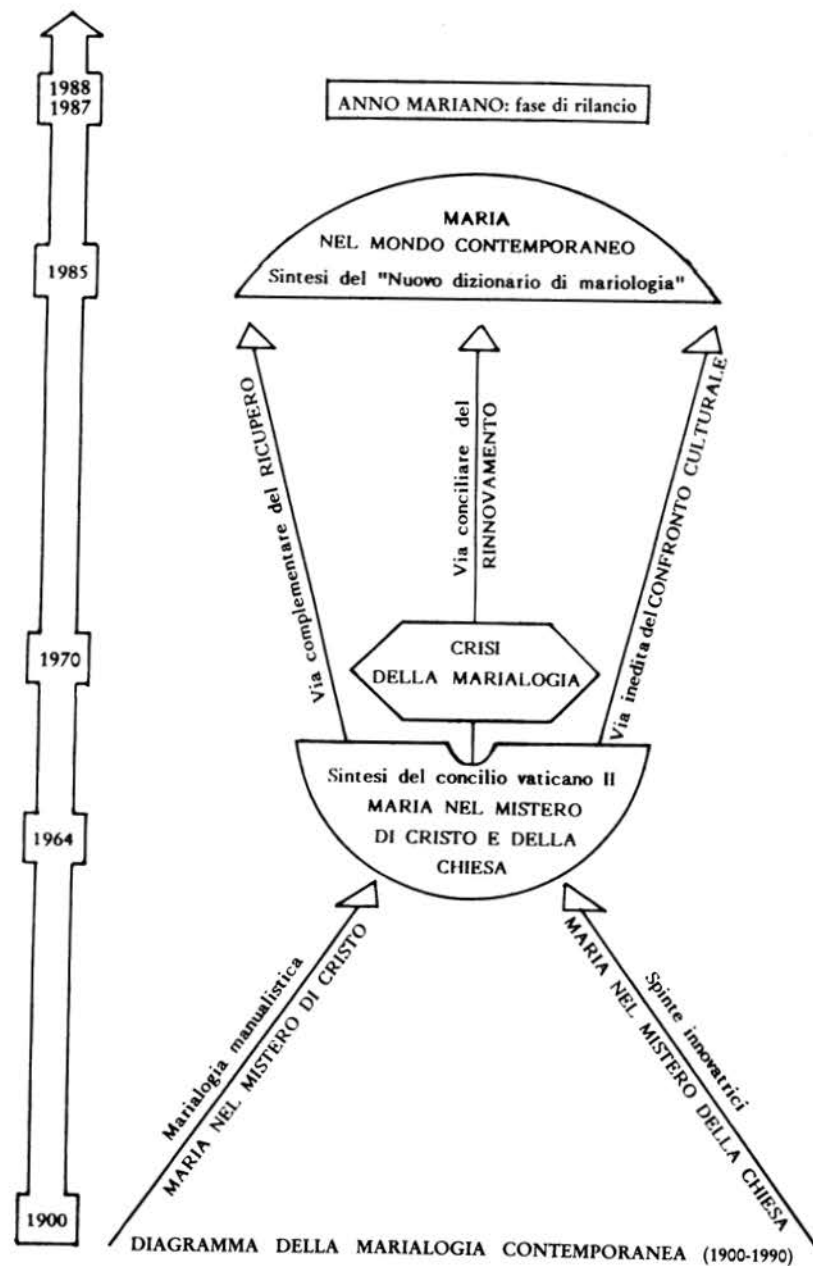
1988
1987

ANNO MARIANO: fase di rilancio

MARIA
NEL MONDO CONTEMPORANEO
Sintesi del "Nuovo dizionario di mariologia"

1985

Via complementare del RICUPERO

Via conciliare del RINNOVAMENTO

Via inedita del CONFRONTO CULTURALE

1970

CRISI
DELLA MARIALOGIA

Sintesi del concilio vaticano II
MARIA NEL MISTERO
DI CRISTO E DELLA
CHIESA

1964

Marialogia manualistica
MARIA NEL MISTERO DI CRISTO

Spinte innovatrici
MARIA NEL MISTERO DELLA CHIESA

1900

DIAGRAMMA DELLA MARIALOGIA CONTEMPORANEA (1900-1990)